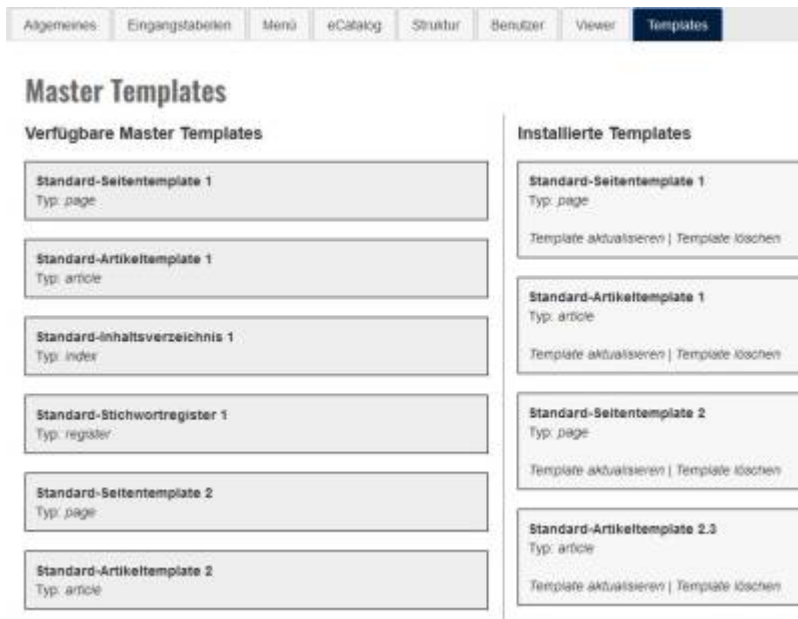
Allgemeines | Eingangstabellen | Menü | eCatalog | Struktur | Benutzer | Viewer | Templates

Master Templates

Verfügbare Master Templates

Standard-Seitentemplate 1
Typ: page

Standard-Artikeltemplate 1
Typ: article

Standard-Inhaltsverzeichnis 1
Typ: index

Standard-Stichwortregister 1
Typ: register

Standard-Seitentemplate 2
Typ: page

Standard-Artikeltemplate 2
Typ: article

Installierte Templates

Standard-Seitentemplate 1
Typ: page
Template aktualisieren | Template löschen

Standard-Artikeltemplate 1
Typ: article
Template aktualisieren | Template löschen

Standard-Seitentemplate 2
Typ: page
Template aktualisieren | Template löschen

Standard-Artikeltemplate 2.3
Typ: article
Template aktualisieren | Template löschen